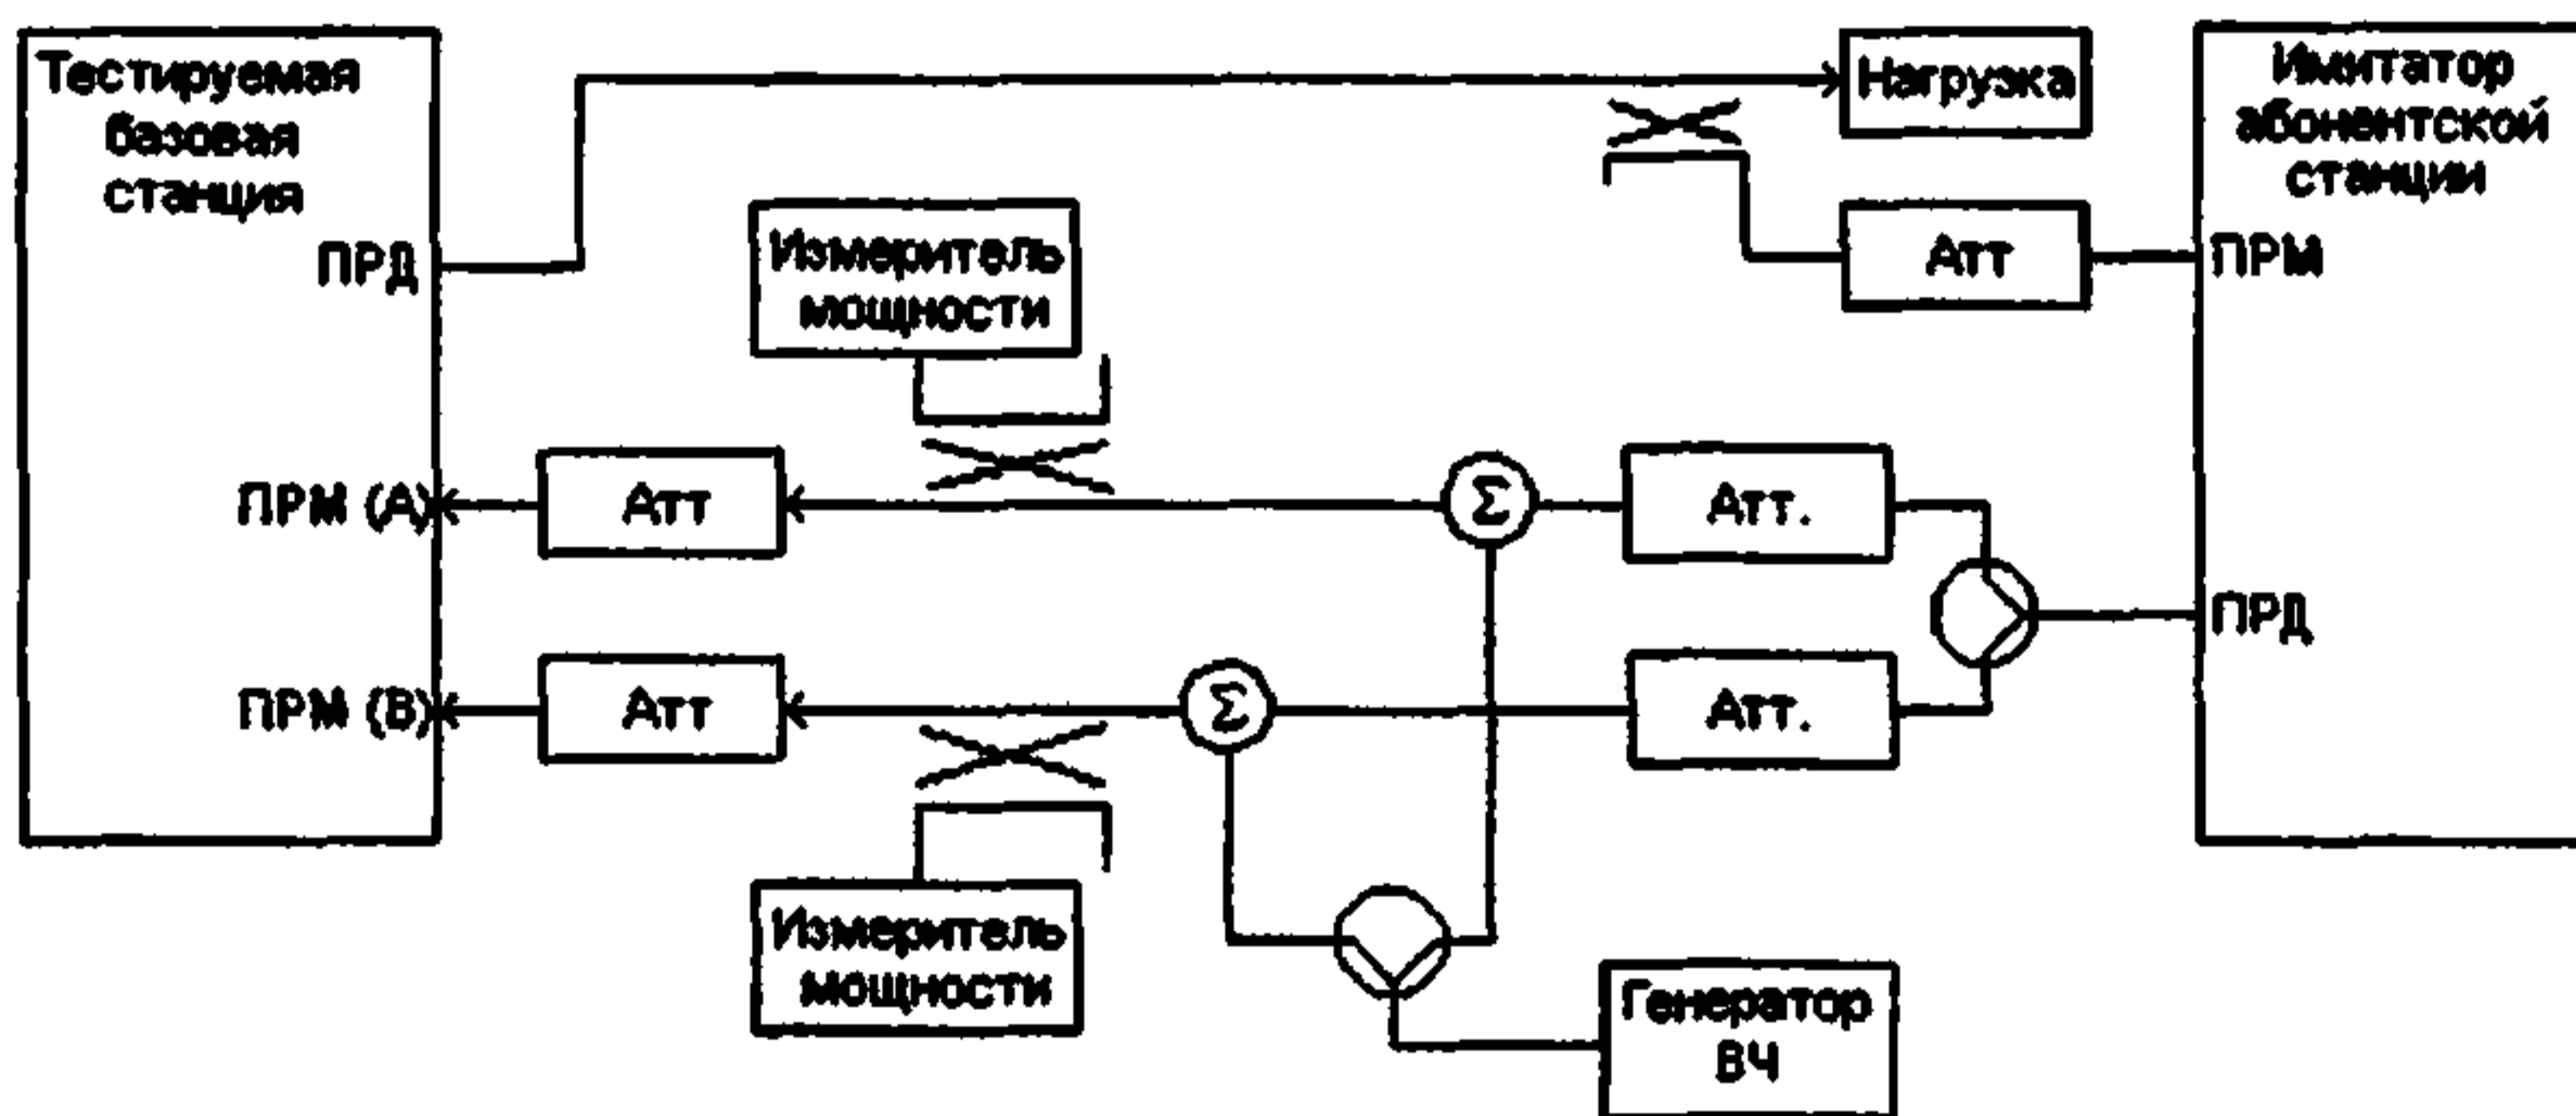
Тестируемая базовая станция

ПРД

ПРМ (А)

ПРМ (В)

Нагрузка

Имитатор абонентской станции

ПРМ

ПРД

Измеритель мощности

Атт

Атт

Атт

$\Sigma$

Атт.

Атт.

$\Sigma$

Измеритель мощности

Генератор ВЧ